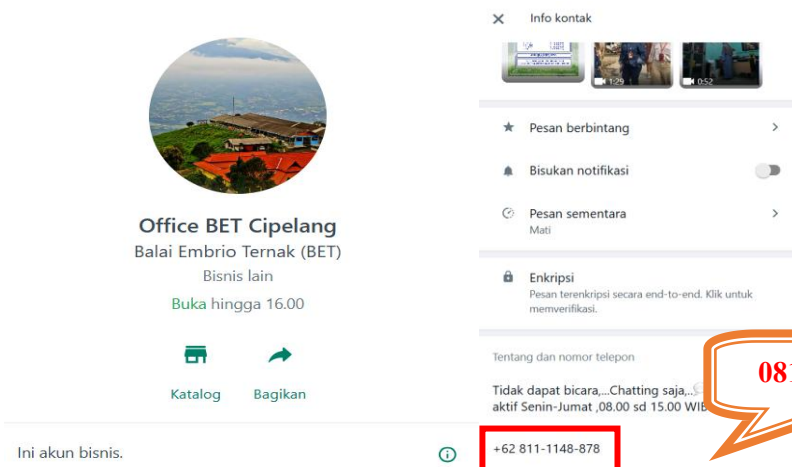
Office BET Cipelang

Balai Embrio Ternak (BET)

Bisnis lain

Buka hingga 16.00

Katalog

Bagikan

Ini akun bisnis.

Info kontak

1:29

0:52

Pesan berbintang

Bisukan notifikasi

Pesan sementara

Mati

Enkripsi

Pesan terenkripsi secara end-to-end. Klik untuk memverifikasi.

Tentang dan nomor telepon

Tidak dapat bicara,...Chatting saja,.. aktif Senin-Jumat ,08.00 sd 15.00 WIB

+62 811-1148-878

08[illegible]